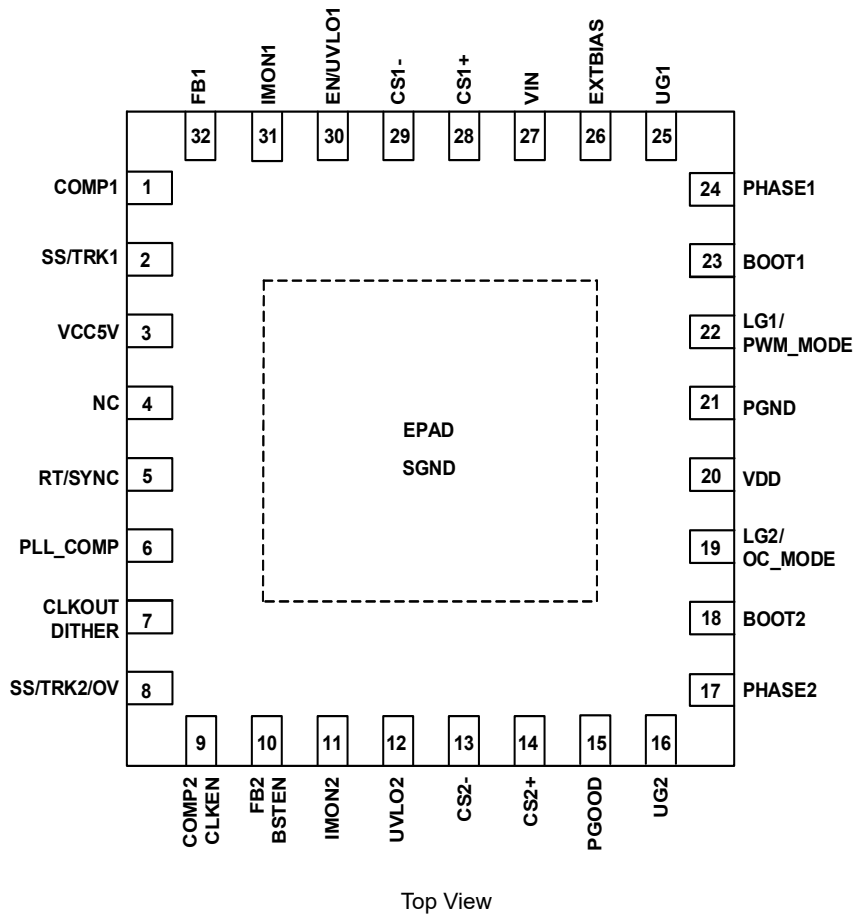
FB1 IMON1 EN/UVLO1 CS1- CS1+ VIN EXTBIAS UG1

32 31 30 29 28 27 26 25

COMP1 1
SS/TRK1 2
VCC5V 3
NC 4
RT/SYNC 5
PLL_COMP 6
CLKOUT DITHER 7
SS/TRK2/OV 8

24 PHASE1
23 BOOT1
22 LG1/ PWM_MODE
21 PGND
20 VDD
19 LG2/ OC_MODE
18 BOOT2
17 PHASE2

EPAD
SGND

9 10 11 12 13 14 15 16

COMP2 CLKEN FB2 BSTEN IMON2 UVLO2 CS2- CS2+ PGOOD UG2

Top View